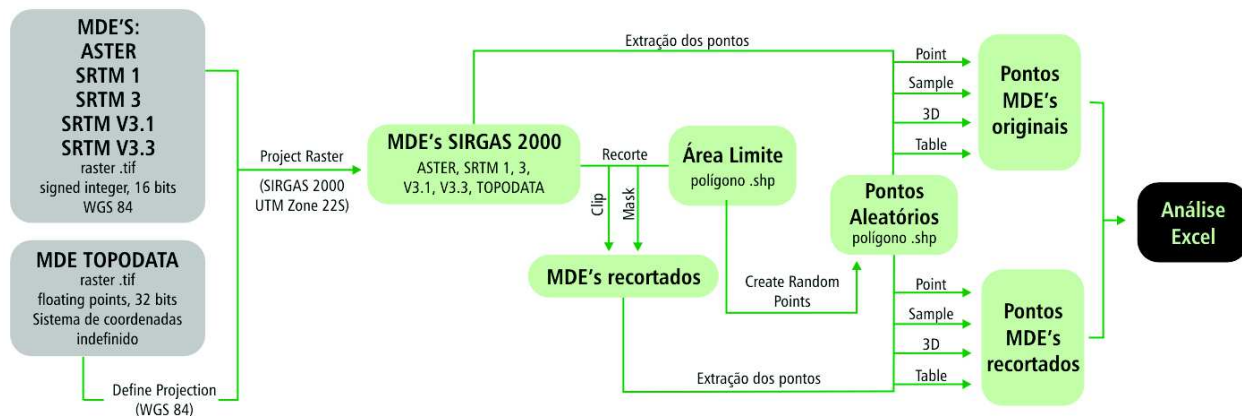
MDE'S:
ASTER
SRTM 1
SRTM 3
SRTM V3.1
SRTM V3.3
raster .tif
signed integer, 16 bits
WGS 84

MDE TOPODATA
raster .tif
floating points, 32 bits
Sistema de coordenadas indefinido

Define Projection
(WGS 84)

Project Raster
(SIRGAS 2000 UTM Zone 22S)

MDE's SIRGAS 2000
ASTER, SRTM 1, 3, V3.1, V3.3, TOPODATA

Extração dos pontos

Recorte

Clip

Mask

Área Limite
polígono .shp

MDE's recortados

Create Random Points

Pontos Aleatórios
polígono .shp

Point
Sample
3D
Table

Pontos MDE's originais

Point
Sample
3D
Table

Pontos MDE's recortados

Extração dos pontos

Análise Excel